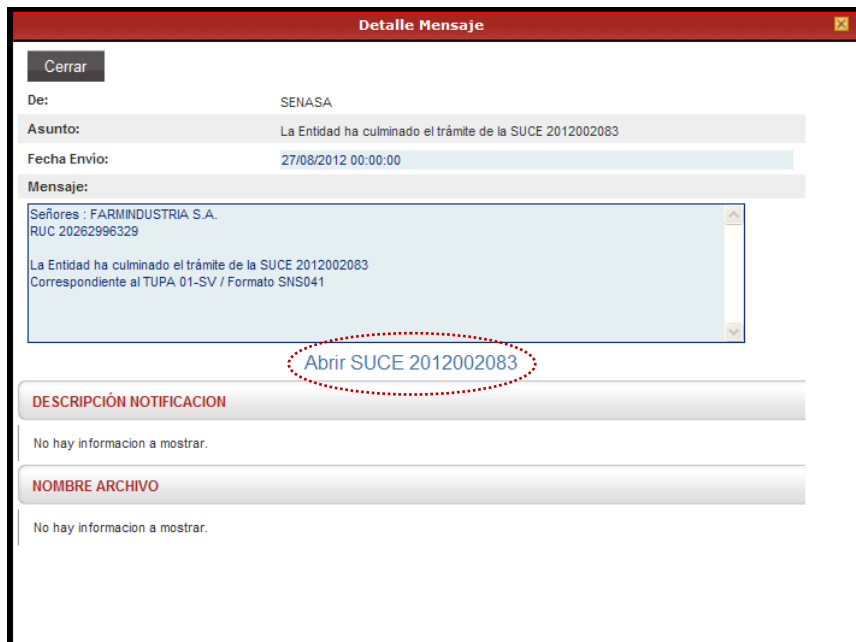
Detalle Mensaje

Cerrar

| De: | SENASA |
|---|---|
| Asunto: | La Entidad ha culminado el trámite de la SUCE 2012002083 |
| Fecha Envío: | 27/08/2012 00:00:00 |

Mensaje:

Señores : FARMINDUSTRIA S.A.
RUC 20262996329

La Entidad ha culminado el trámite de la SUCE 2012002083
Correspondiente al TUPA 01-SV / Formato SNS041

Abrir SUCE 2012002083

DESCRIPCIÓN NOTIFICACION

No hay informacion a mostrar.

NOMBRE ARCHIVO

No hay informacion a mostrar.